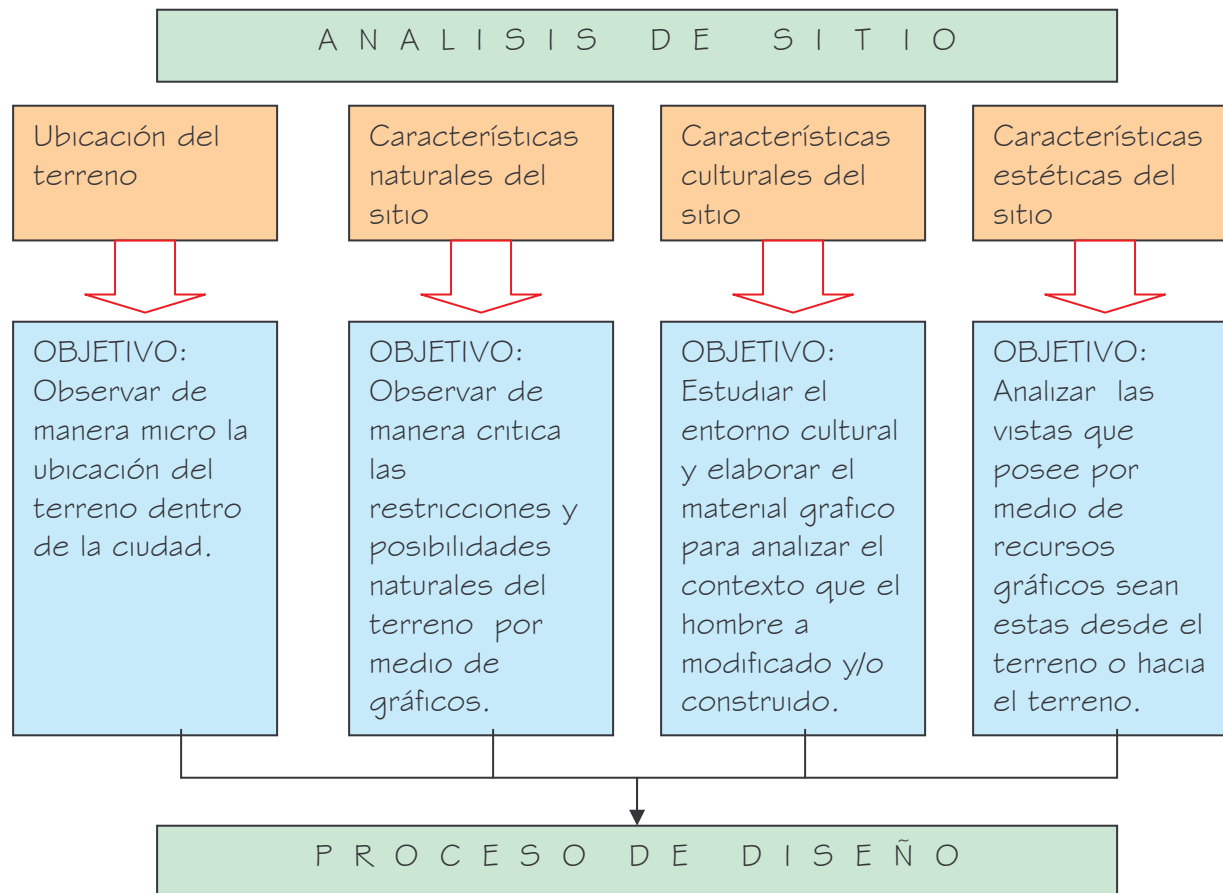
A N A L I S I S   D E   S I T I O

Ubicación del terreno

Características naturales del sitio

Características culturales del sitio

Características estéticas del sitio

OBJETIVO: Observar de manera micro la ubicación del terreno dentro de la ciudad.

OBJETIVO: Observar de manera critica las restricciones y posibilidades naturales del terreno por medio de gráficos.

OBJETIVO: Estudiar el entorno cultural y elaborar el material grafico para analizar el contexto que el hombre a modificado y/o construido.

OBJETIVO: Analizar las vistas que posee por medio de recursos gráficos sean estas desde el terreno o hacia el terreno.

P R O C E S O   D E   D I S E Ñ O